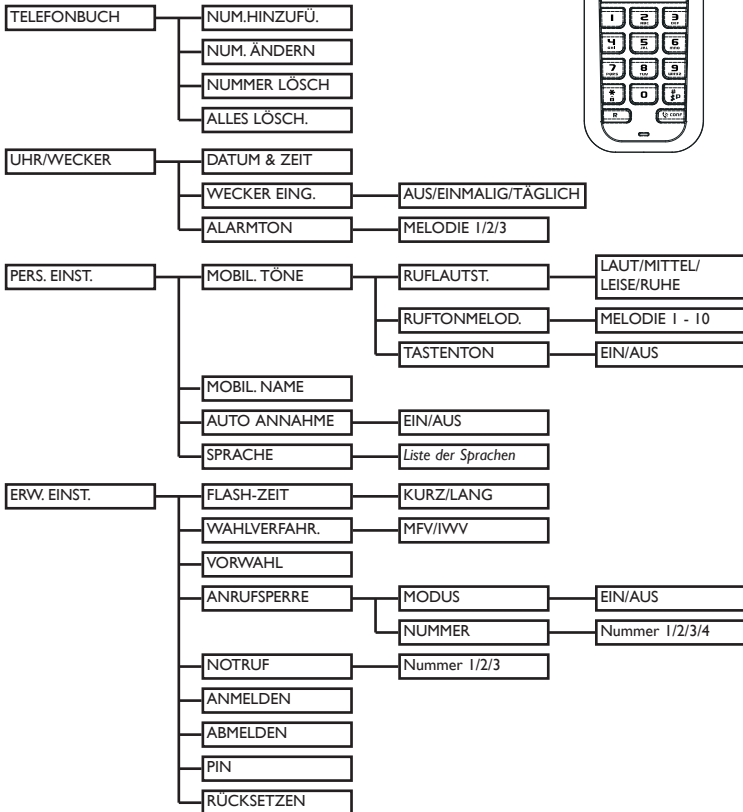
TELEFONBUCH
NUM.HINZUFÜ.
NUM. ÄNDERN
NUMMER LÖSCH
ALLES LÖSCH.

UHR/WECKER
DATUM & ZEIT
WECKER EING.
AUS/EINMALIG/TÄGLICH
ALARMTON
MELODIE 1/2/3

PERS. EINST.
MOBIL. TÖNE
RUFLAUTST.
LAUT/MITTEL/ LEISE/RUHE
RUFTONMELOD.
MELODIE 1 - 10
TASTENTON
EIN/AUS
MOBIL. NAME
AUTO ANNAHME
EIN/AUS
SPRACHE
Liste der Sprachen

ERW. EINST.
FLASH-ZEIT
KURZ/LANG
WAHLVERFAHR.
MFV/IWV
VORWAHL
ANRUFSPERRE
MODUS
EIN/AUS
NUMMER
Nummer 1/2/3/4
NOTRUF
Nummer 1/2/3
ANMELDEN
ABMELDEN
PIN
RÜCKSETZEN